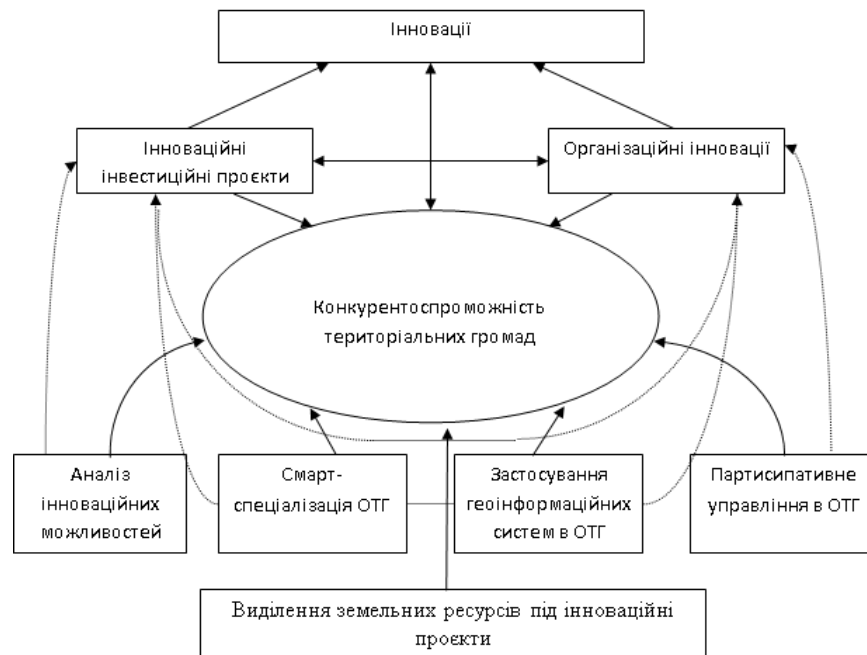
Інновації

Інноваційні інвестиційні проєкти

Організаційні інновації

Конкурентоспроможність територіальних громад

Аналіз інноваційних можливостей

Смарт-спеціалізація ОТГ

Застосування геоінформаційних систем в ОТГ

Партисипативне управління в ОТГ

Виділення земельних ресурсів під інноваційні проєкти